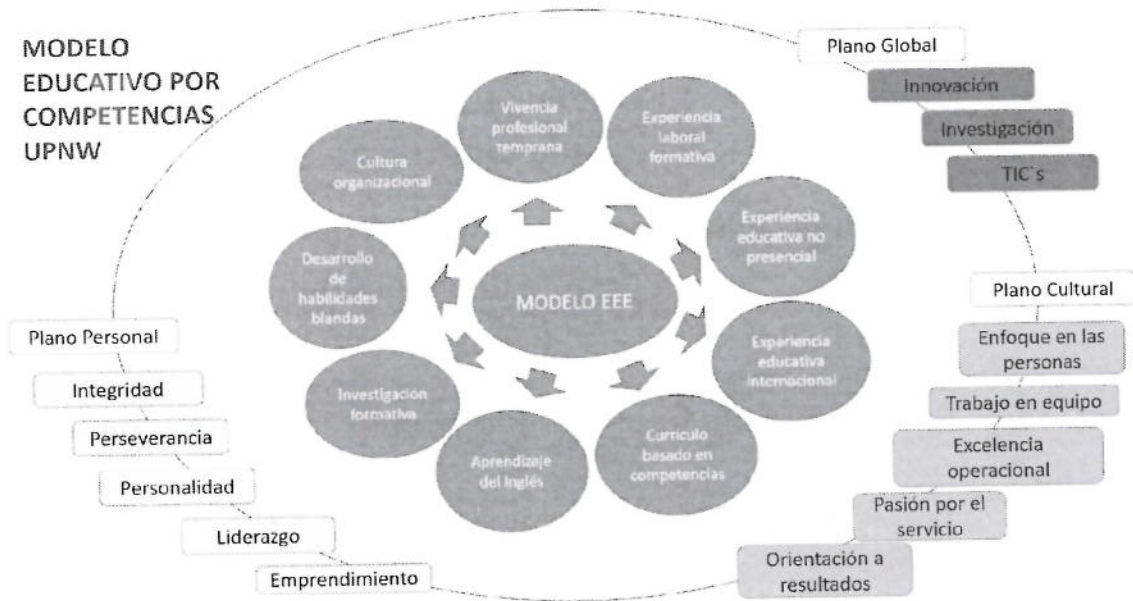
MODELO EDUCATIVO POR COMPETENCIAS UPNW

Plano Global

Innovación

Investigación

TIC`s

Vivencia profesional temprana

Experiencia laboral formativa

Cultura organizacional

Experiencia educativa no presencial

Desarrollo de habilidades blandas

MODELO EEE

Experiencia educativa internacional

Investigación formativa

Aprendizaje del Inglés

Currículo basado en competencias

Plano Cultural

Enfoque en las personas

Trabajo en equipo

Excelencia operacional

Pasión por el servicio

Orientación a resultados

Plano Personal

Integridad

Perseverancia

Personalidad

Liderazgo

Emprendimiento